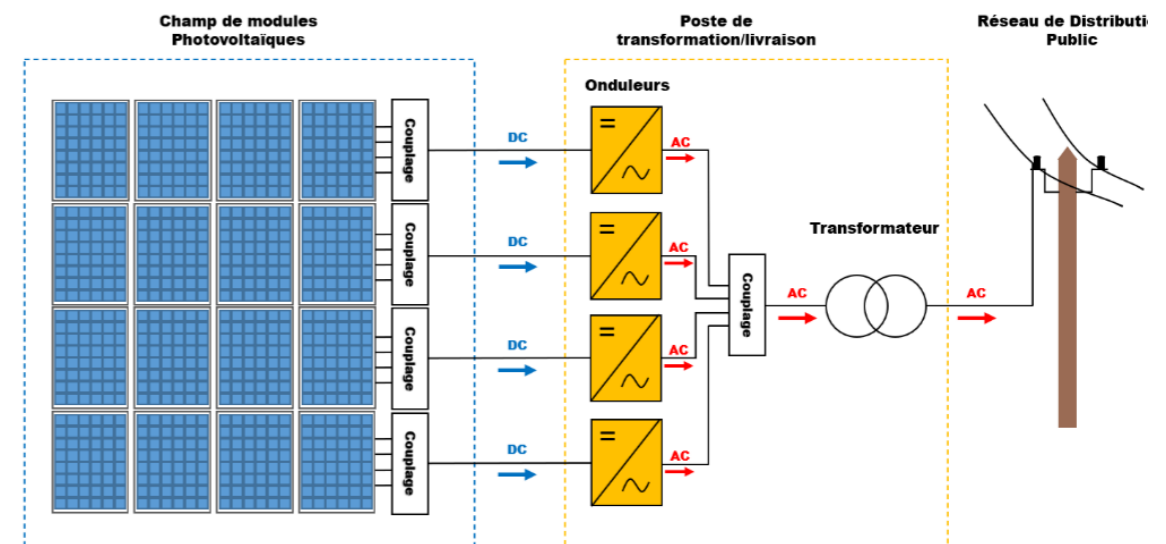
Champ de modules Photovoltaïques

Poste de transformation/livraison

Réseau de Distributi Public

Onduleurs

Couplage

Couplage

Couplage

Couplage

DC

DC

DC

DC

AC

AC

AC

AC

Transformateur

Couplage

AC

AC